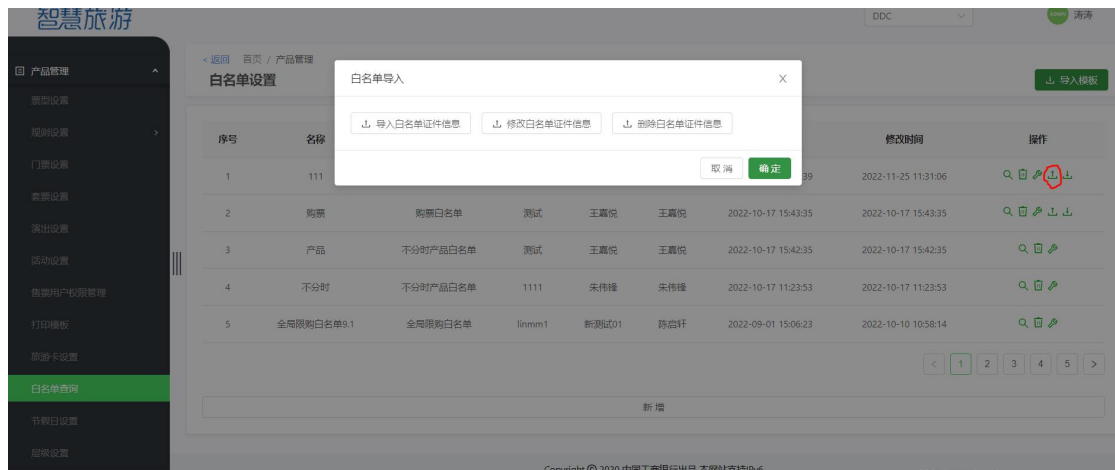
智慧旅游

DDC
涛涛

产品管理
票型设置
规则设置
门票设置
套票设置
演出设置
活动设置
售票用户权限管理
打印模板
旅游卡设置
白名单查询
节假日设置
层级设置

< 返回 首页 / 产品管理
白名单设置

导入模板

白名单导入

导入白名单证件信息
修改白名单证件信息
删除白名单证件信息

取 消
确定

| 序号 | 名称 | | | | | | 修改时间 | 操作 |
|---|---|---|---|---|---|---|---|---|
| 1 | 111 | | | | | 39 | 2022-11-25 11:31:06 | |
| 2 | 购票 | 购票白名单 | 测试 | 王嘉悦 | 王嘉悦 | 2022-10-17 15:43:35 | 2022-10-17 15:43:35 | |
| 3 | 产品 | 不分时产品白名单 | 测试 | 王嘉悦 | 王嘉悦 | 2022-10-17 15:42:35 | 2022-10-17 15:42:35 | |
| 4 | 不分时 | 不分时产品白名单 | 1111 | 朱伟锋 | 朱伟锋 | 2022-10-17 11:23:53 | 2022-10-17 11:23:53 | |
| 5 | 全局限购白名单9.1 | 全局限购白名单 | linmm1 | 新测试01 | 陈启轩 | 2022-09-01 15:06:23 | 2022-10-10 10:58:14 | |

< 1 2 3 4 5 >

新 增

Copyright © 2020 中国工商银行出品 本网站支持IPv6